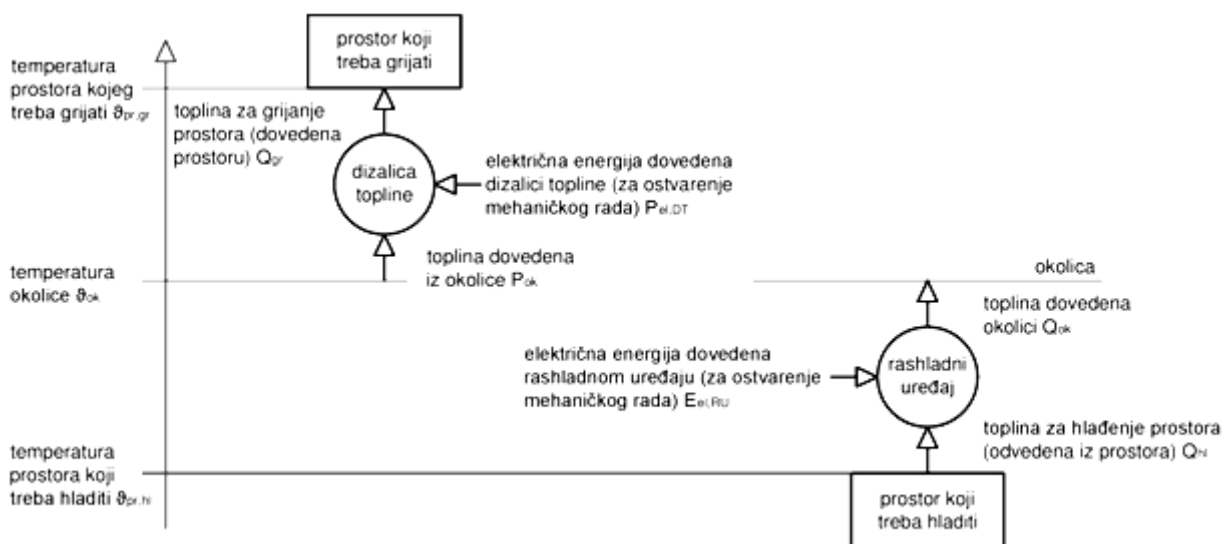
temperatura prostora kojeg treba grijati $\vartheta_{pr,gr}$

prostor koji treba grijati

toplina za grijanje prostora (dovedena prostoru) $Q_{gr}$

dizalica topline

električna energija dovedena dizalici topline (za ostvarenje mehaničkog rada) $P_{el,DT}$

toplina dovedena iz okolice $P_{ok}$

temperatura okolice $\vartheta_{ok}$

okolica

toplina dovedena okolici $Q_{ok}$

električna energija dovedena rashladnom uređaju (za ostvarenje mehaničkog rada) $E_{el,RU}$

rashladni uređaj

toplina za hlađenje prostora (odvedena iz prostora) $Q_{hl}$

temperatura prostora koji treba hladiti $\vartheta_{pr,hl}$

prostor koji treba hladiti